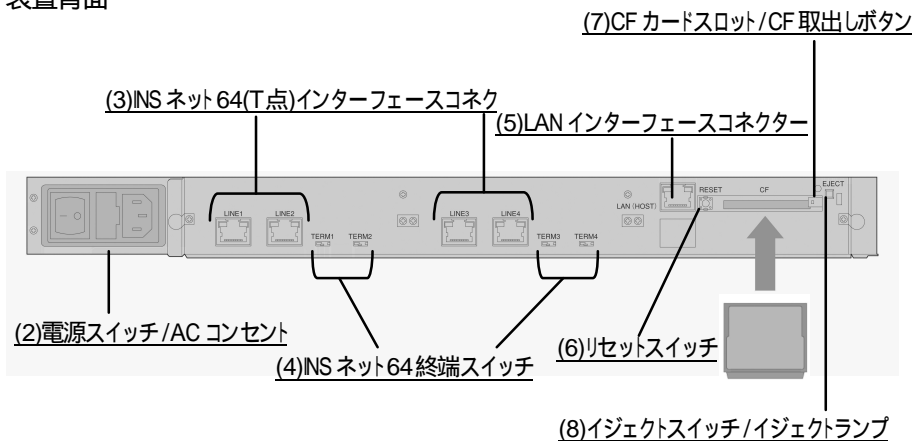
装置背面

(7)CF カードスロット/CF 取出しボタン

(3)INS ネット 64(T点)インターフェースコネク

(5)LAN インターフェースコネクター

LINE1 LINE2 TERM1 TERM2 LINE3 LINE4 TERM3 TERM4 LAN (HOST) RESET CF EJECT

(2)電源スイッチ/AC コンセント

(4)INS ネット64終端スイッチ

(6)リセットスイッチ

(8)イジェクトスイッチ/イジェクトランプ